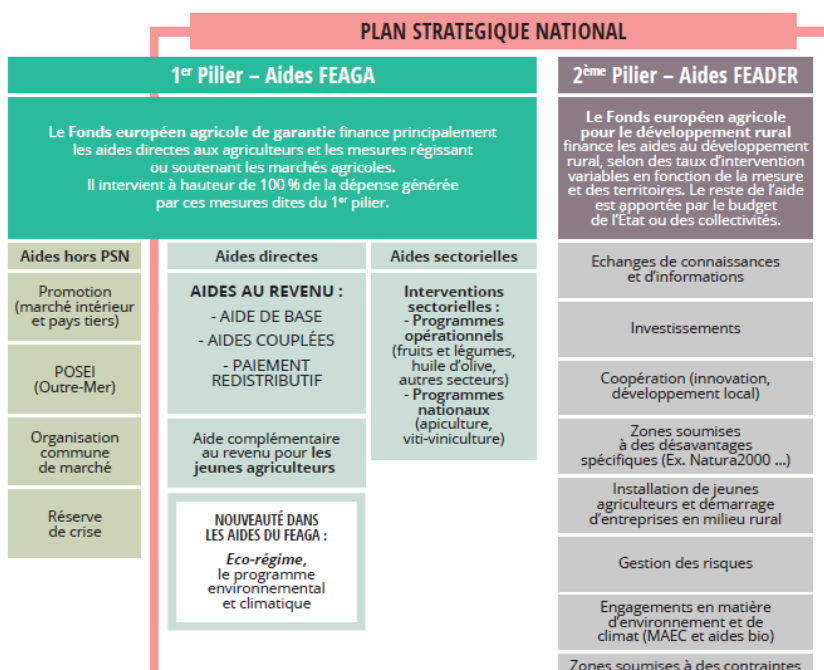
PLAN STRATEGIQUE NATIONAL

1$^{er}$ Pilier – Aides FEAGA

Le Fonds européen agricole de garantie finance principalement les aides directes aux agriculteurs et les mesures régissant ou soutenant les marchés agricoles. Il intervient à hauteur de 100 % de la dépense générée par ces mesures dites du 1$^{er}$ pilier.

Aides hors PSN

Promotion (marché intérieur et pays tiers)

POSEI (Outre-Mer)

Organisation commune de marché

Réserve de crise

Aides directes

AIDES AU REVENU :

- AIDE DE BASE

- AIDES COUPLÉES

- PAIEMENT REDISTRIBUTIF

Aide complémentaire au revenu pour les jeunes agriculteurs

NOUVEAUTÉ DANS LES AIDES DU FEAGA :

Eco-régime, le programme environnemental et climatique

Aides sectorielles

Interventions sectorielles :
- Programmes opérationnels (fruits et légumes, huile d'olive, autres secteurs)
- Programmes nationaux (apiculture, viti-viniculture)

2$^{ème}$ Pilier – Aides FEADER

Le Fonds européen agricole pour le développement rural finance les aides au développement rural, selon des taux d'intervention variables en fonction de la mesure et des territoires. Le reste de l'aide est apportée par le budget de l'État ou des collectivités.

Echanges de connaissances et d'informations

Investissements

Coopération (innovation, développement local)

Zones soumises à des désavantages spécifiques (Ex. Natura2000 ...)

Installation de jeunes agriculteurs et démarrage d'entreprises en milieu rural

Gestion des risques

Engagements en matière d'environnement et de climat (MAEC et aides bio)

Zones soumises à des contraintes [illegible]